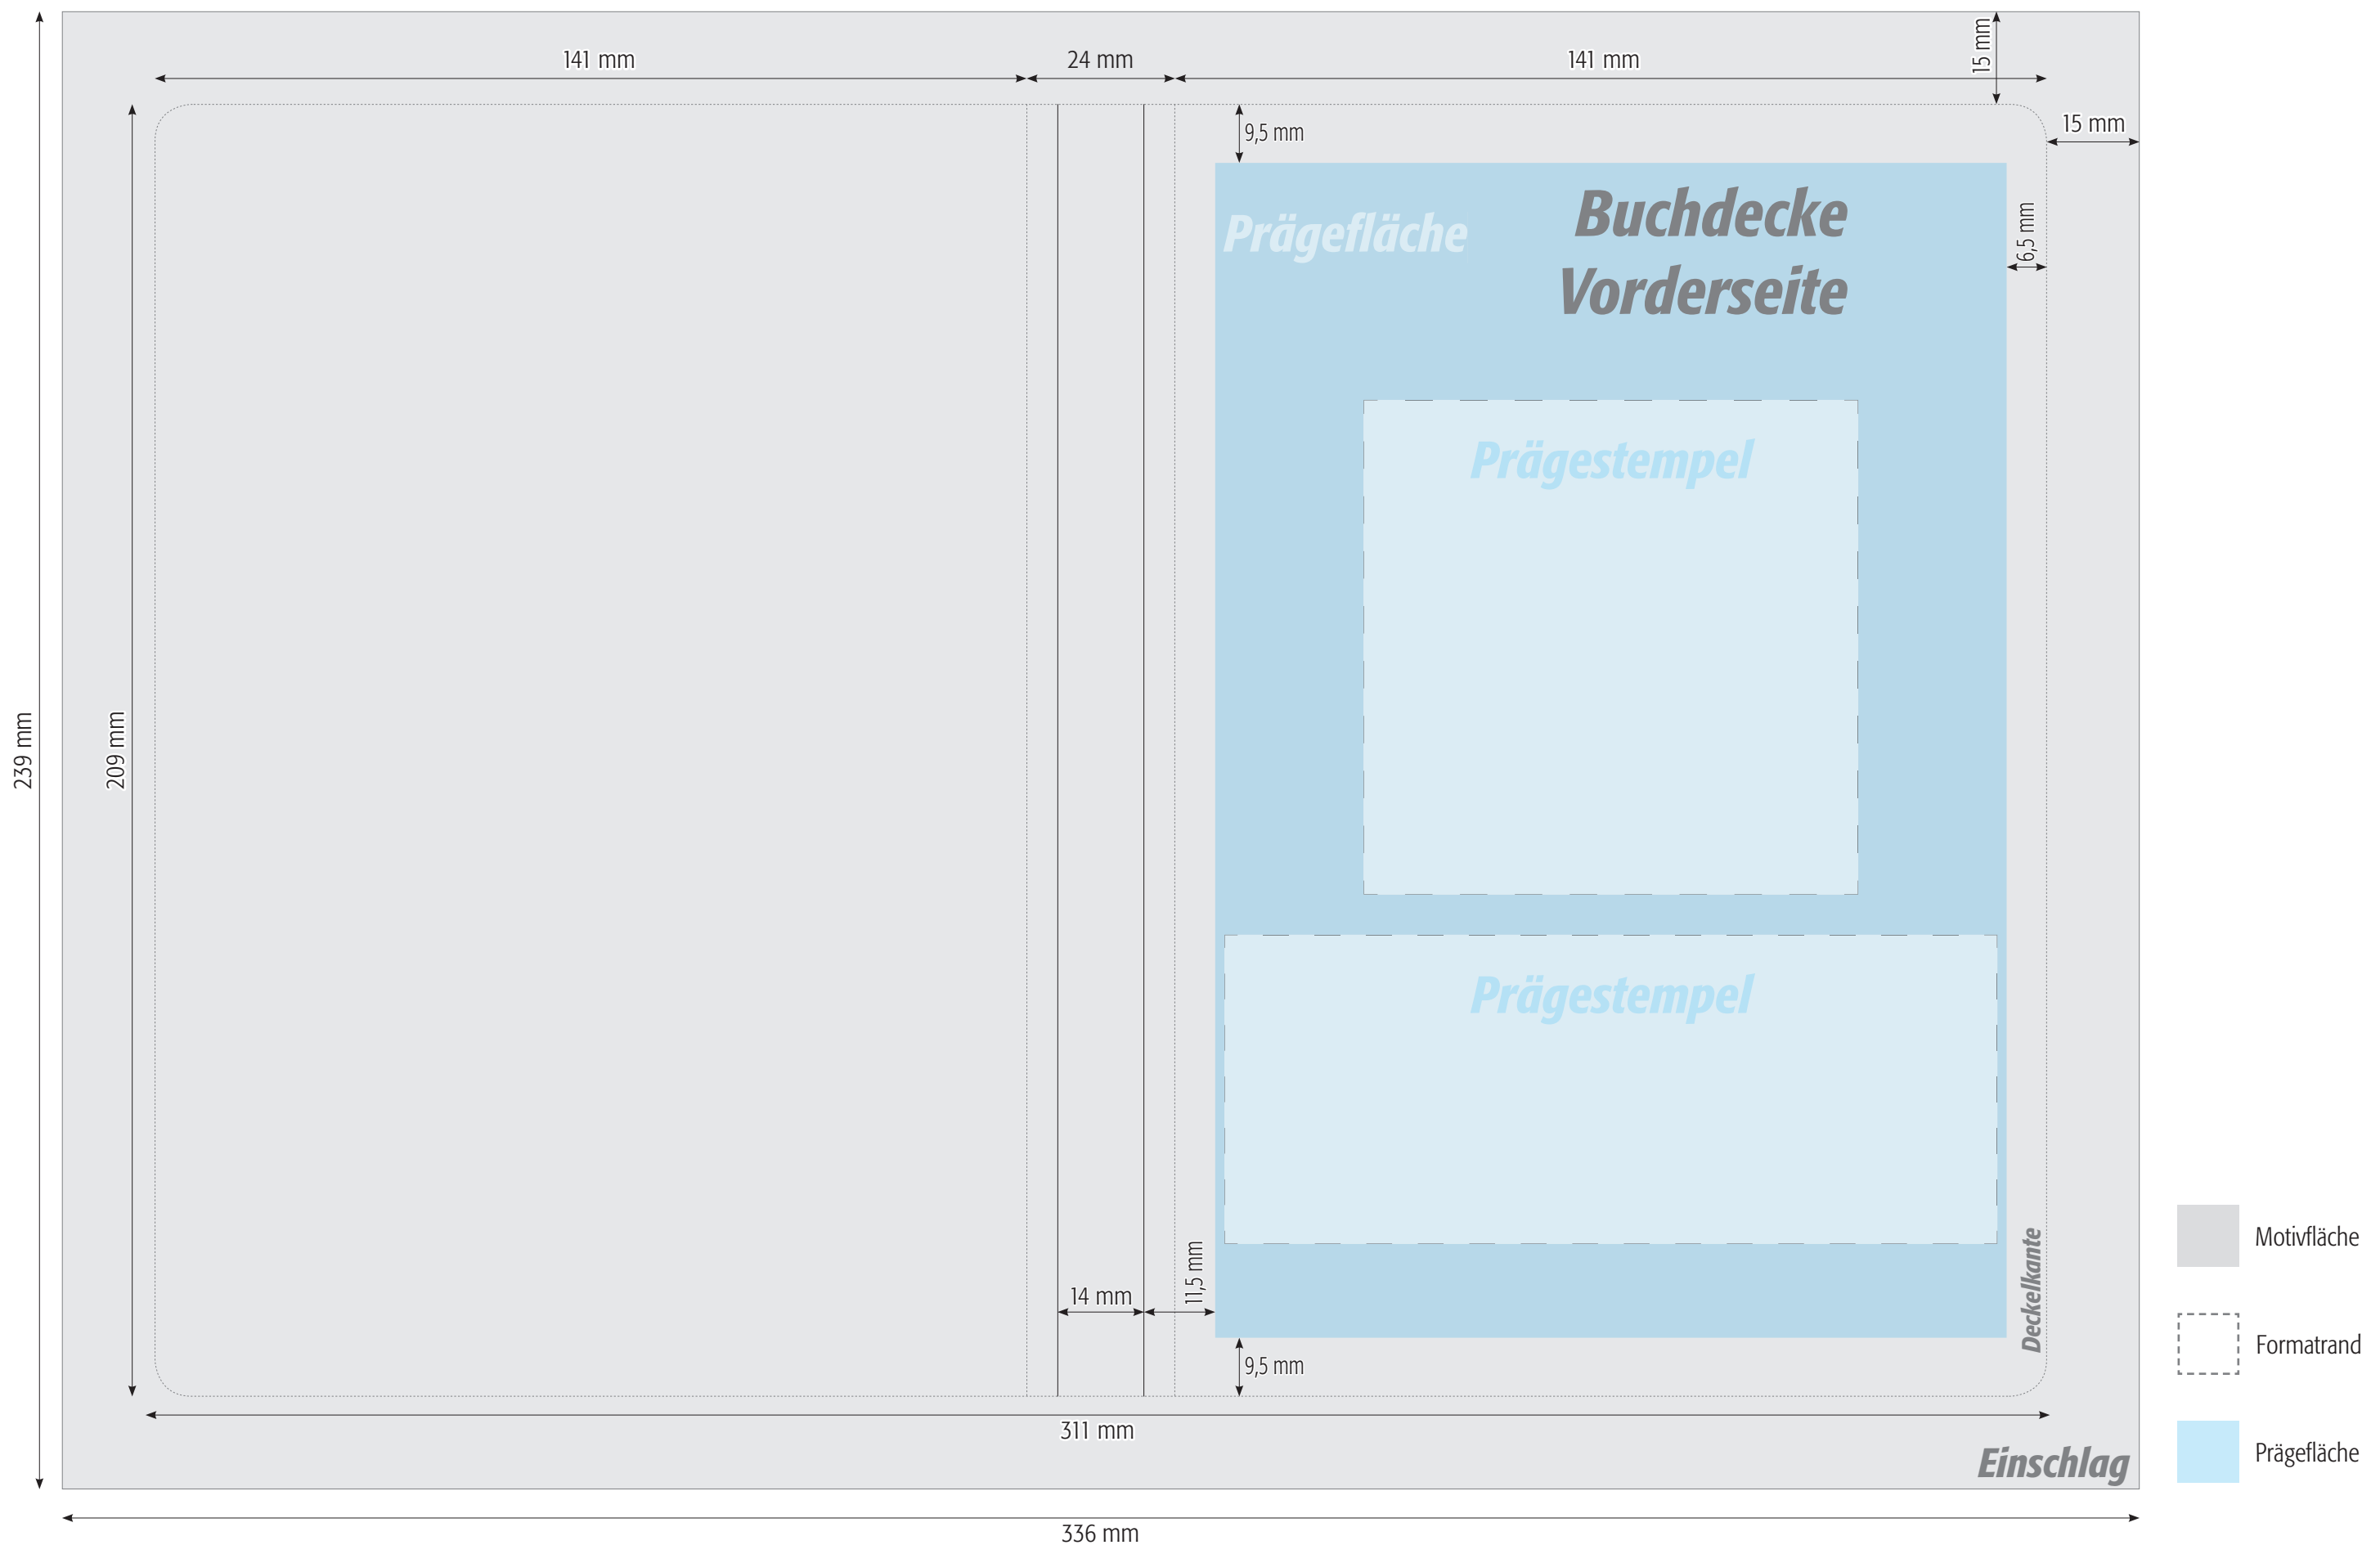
141 mm
24 mm
141 mm
15 mm
15 mm
9,5 mm
Prägefläche
Buchdecke Vorderseite
6,5 mm
Prägestempel
Prägestempel
239 mm
209 mm
14 mm
11,5 mm
Deckelkante
9,5 mm
311 mm
Einschlag
336 mm
Motivfläche
Formatrand
Prägefläche